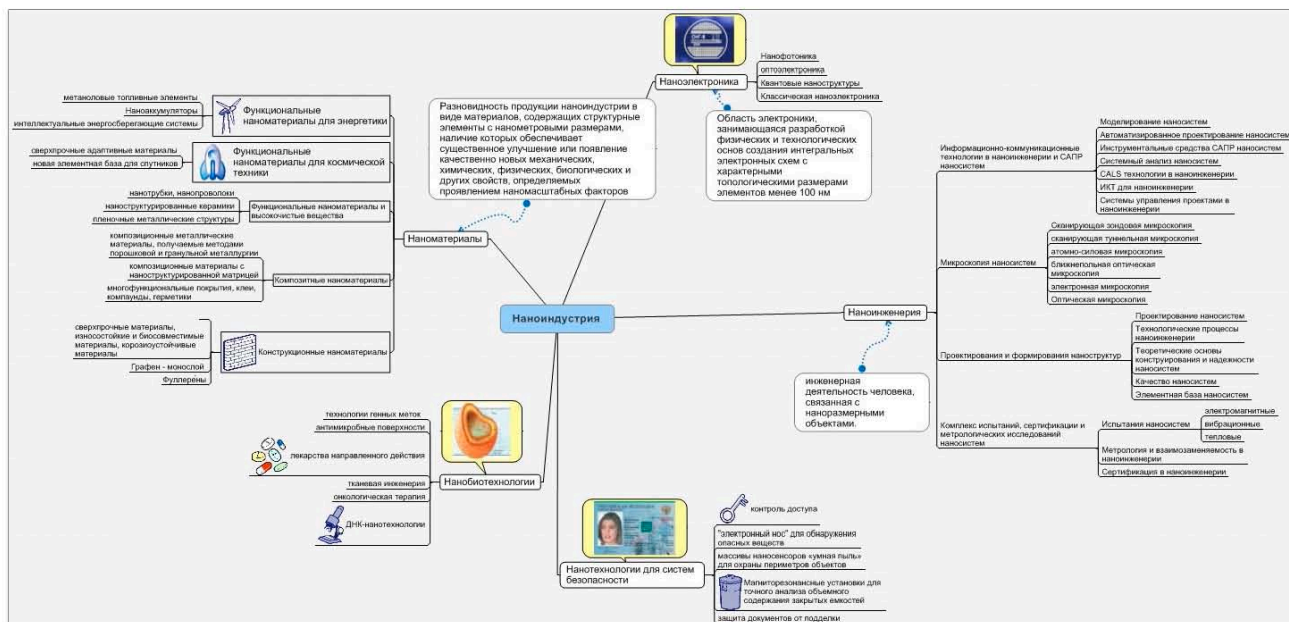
Наноиндустрия

Наноэлектроника
Нанофотоника
оптоэлектроника
Квантовые наноструктуры
Классическая наноэлектроника

Область электроники, занимающаяся разработкой физических и технологических основ создания интегральных электронных схем с характерными топологическими размерами элементов менее 100 нм

Разновидность продукции наноиндустрии в виде материалов, содержащих структурные элементы с нанометровыми размерами, наличие которых обеспечивает существенное улучшение или появление качественно новых механических, химических, физических, биологических и других свойств, определяемых проявлением наномасштабных факторов

Наноматериалы

Функциональные наноматериалы для энергетики
метаноловые топливные элементы
Наноаккумуляторы
интеллектуальные энергосберегающие системы

Функциональные наноматериалы для космической техники
сверхпрочные адаптивные материалы
новая элементная база для спутников

Функциональные наноматериалы и высокочистые вещества
нанотрубки, нанопроволоки
наноструктурированные керамики
пленочные металлические структуры

Композитные наноматериалы
композиционные металлические материалы, получаемые методами порошковой и гранульной металлургии
композиционные материалы с наноструктурированной матрицей
многофункциональные покрытия, клеи, компаунды, герметики

Конструкционные наноматериалы
сверхпрочные материалы, износостойкие и биосовместимые материалы, корозиоустойчивые материалы
Графен - монослой
Фуллерены

Нанобиотехнологии
технологии генных меток
антимикробные поверхности
лекарства направленного действия
тканевая инженерия
онкологическая терапия
ДНК-нанотехнологии

Нанотехнологии для систем безопасности
контроль доступа
"электронный нос" для обнаружения опасных веществ
массивы наносенсоров «умная пыль» для охраны периметров объектов
Магниторезонансные установки для точного анализа объемного содержания закрытых емкостей
защита документов от подделки

Наноинженерия

инженерная деятельность человека, связанная с наноразмерными объектами.

Информационно-коммуникационные технологии в наноинженерии и САПР наносистем
Моделирование наносистем
Автоматизированное проектирование наносистем
Инструментальные средства САПР наносистем
Системный анализ наносистем
CALS технологии в наноинженерии
ИКТ для наноинженерии
Системы управления проектами в наноинженерии

Микроскопия наносистем
Сканирующая зондовая микроскопия
сканирующая туннельная микроскопия
атомно-силовая микроскопия
ближнепольная оптическая микроскопия
электронная микроскопия
Оптическая микроскопия

Проектирования и формирования наноструктур
Проектирование наносистем
Технологические процессы наноинженерии
Теоретические основы конструирования и надежности наносистем
Качество наносистем
Элементная база наносистем

Комплекс испытаний, сертификации и метрологических исследований наносистем
Испытания наносистем
электромагнитные
вибрационные
тепловые
Метрология и взаимозаменяемость в наноинженерии
Сертификация в наноинженерии